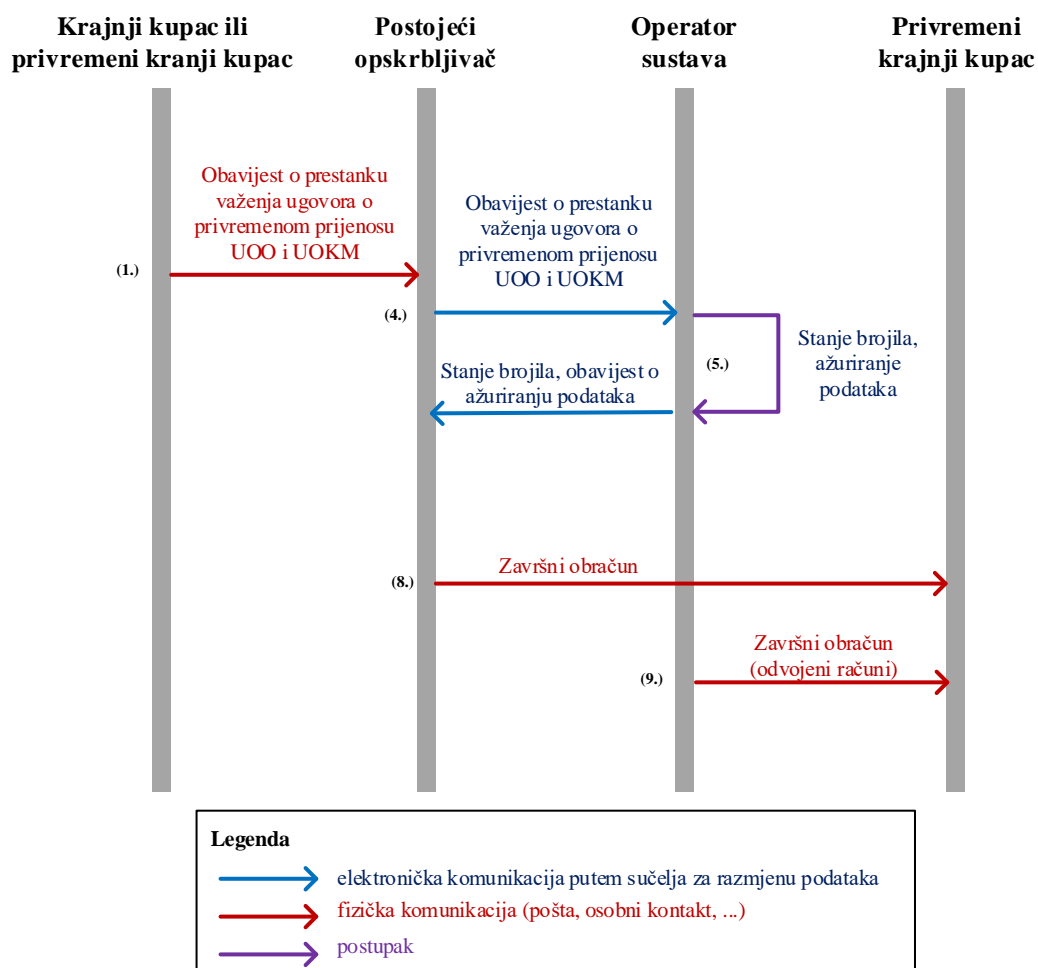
Krajnji kupac ili privremeni kranji kupac

Postojeći opskrbljivač

Operator sustava

Privremeni krajnji kupac

Obavijest o prestanku važenja ugovora o privremenom prijenosu UOO i UOKM

(1.)

Obavijest o prestanku važenja ugovora o privremenom prijenosu UOO i UOKM

(4.)

Stanje brojila, ažuriranje podataka

(5.)

Stanje brojila, obavijest o ažuriranju podataka

Završni obračun

(8.)

Završni obračun (odvojeni računi)

(9.)

Legenda

elektronička komunikacija putem sučelja za razmjenu podataka

fizička komunikacija (pošta, osobni kontakt, ...)

postupak